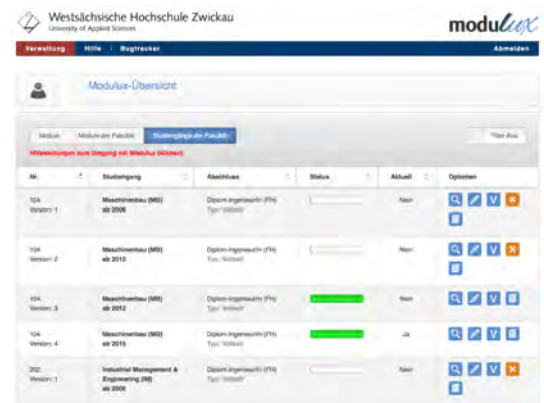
Westsächsische Hochschule Zwickau
University of Applied Sciences

modulux

Verwaltung | Hilfe | Bugtracker | Abmelden

Modulux-Übersicht

Module | Module der Fakultät | Studiengänge der Fakultät | Filter Aus

Hilfestellungen zum Umgang mit Modulux (Klicken)

| Nr. | Studiengang | Abschluss | Status | Aktuell | Optionen |
|---|---|---|---|---|---|
| 104 Version: 1 | Maschinenbau (MB) ab 2008 | Diplom-Ingenieur/in (FH) Typ: Vollzeit | | Nein | V |
| 104 Version: 2 | Maschinenbau (MB) ab 2010 | Diplom-Ingenieur/in (FH) Typ: Vollzeit | | Nein | V |
| 104 Version: 3 | Maschinenbau (MB) ab 2012 | Diplom-Ingenieur/in (FH) Typ: Vollzeit | | Nein | V |
| 104 Version: 4 | Maschinenbau (MB) ab 2015 | Diplom-Ingenieur/in (FH) Typ: Vollzeit | | Ja | V |
| 202 Version: 1 | Industrial Management & Engineering (IM) ab 2008 | Diplom-Ingenieur/in (FH) Typ: Vollzeit | | Nein | V |